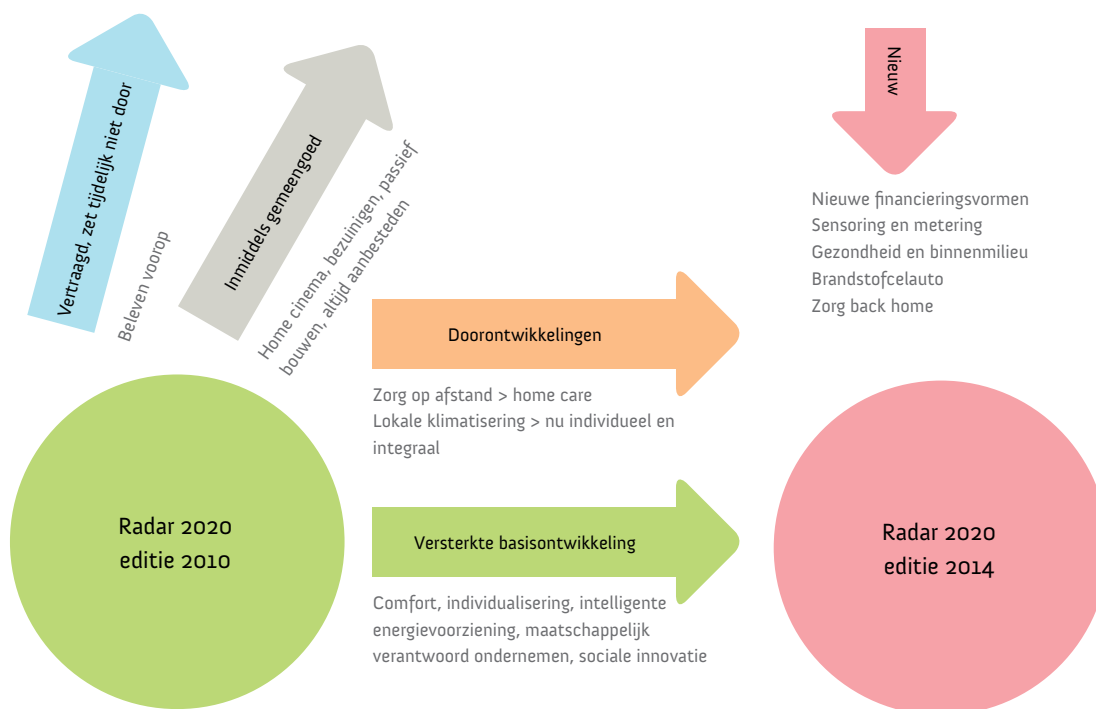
Vertraagd, zet tijdelijk niet door

Beleven voorop

Inmiddels gemeengoed

Home cinema, bezuinigen, passief bouwen, altijd aanbesteden

Nieuw

Nieuwe financieringsvormen
Sensoring en metering
Gezondheid en binnenmilieu
Brandstofcelauto
Zorg back home

Doorontwikkelingen

Zorg op afstand > home care
Lokale klimatisering > nu individueel en integraal

Radar 2020
editie 2010

Versterkte basisontwikkeling

Comfort, individualisering, intelligente energievoorziening, maatschappelijk verantwoord ondernemen, sociale innovatie

Radar 2020
editie 2014